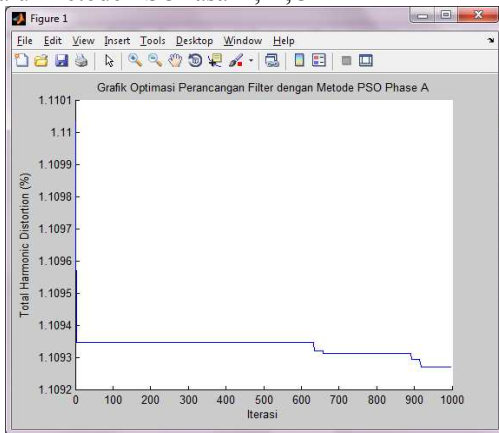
Figure 1

File Edit View Insert Tools Desktop Window Help

Grafik Optimasi Perancangan Filter dengan Metode PSO Phase A

1.1101
1.11
1.1099
1.1098
1.1097
1.1096
1.1095
1.1094
1.1093
1.1092

Total Harmonic Distortion (%)

0 100 200 300 400 500 600 700 800 900 1000

Iterasi